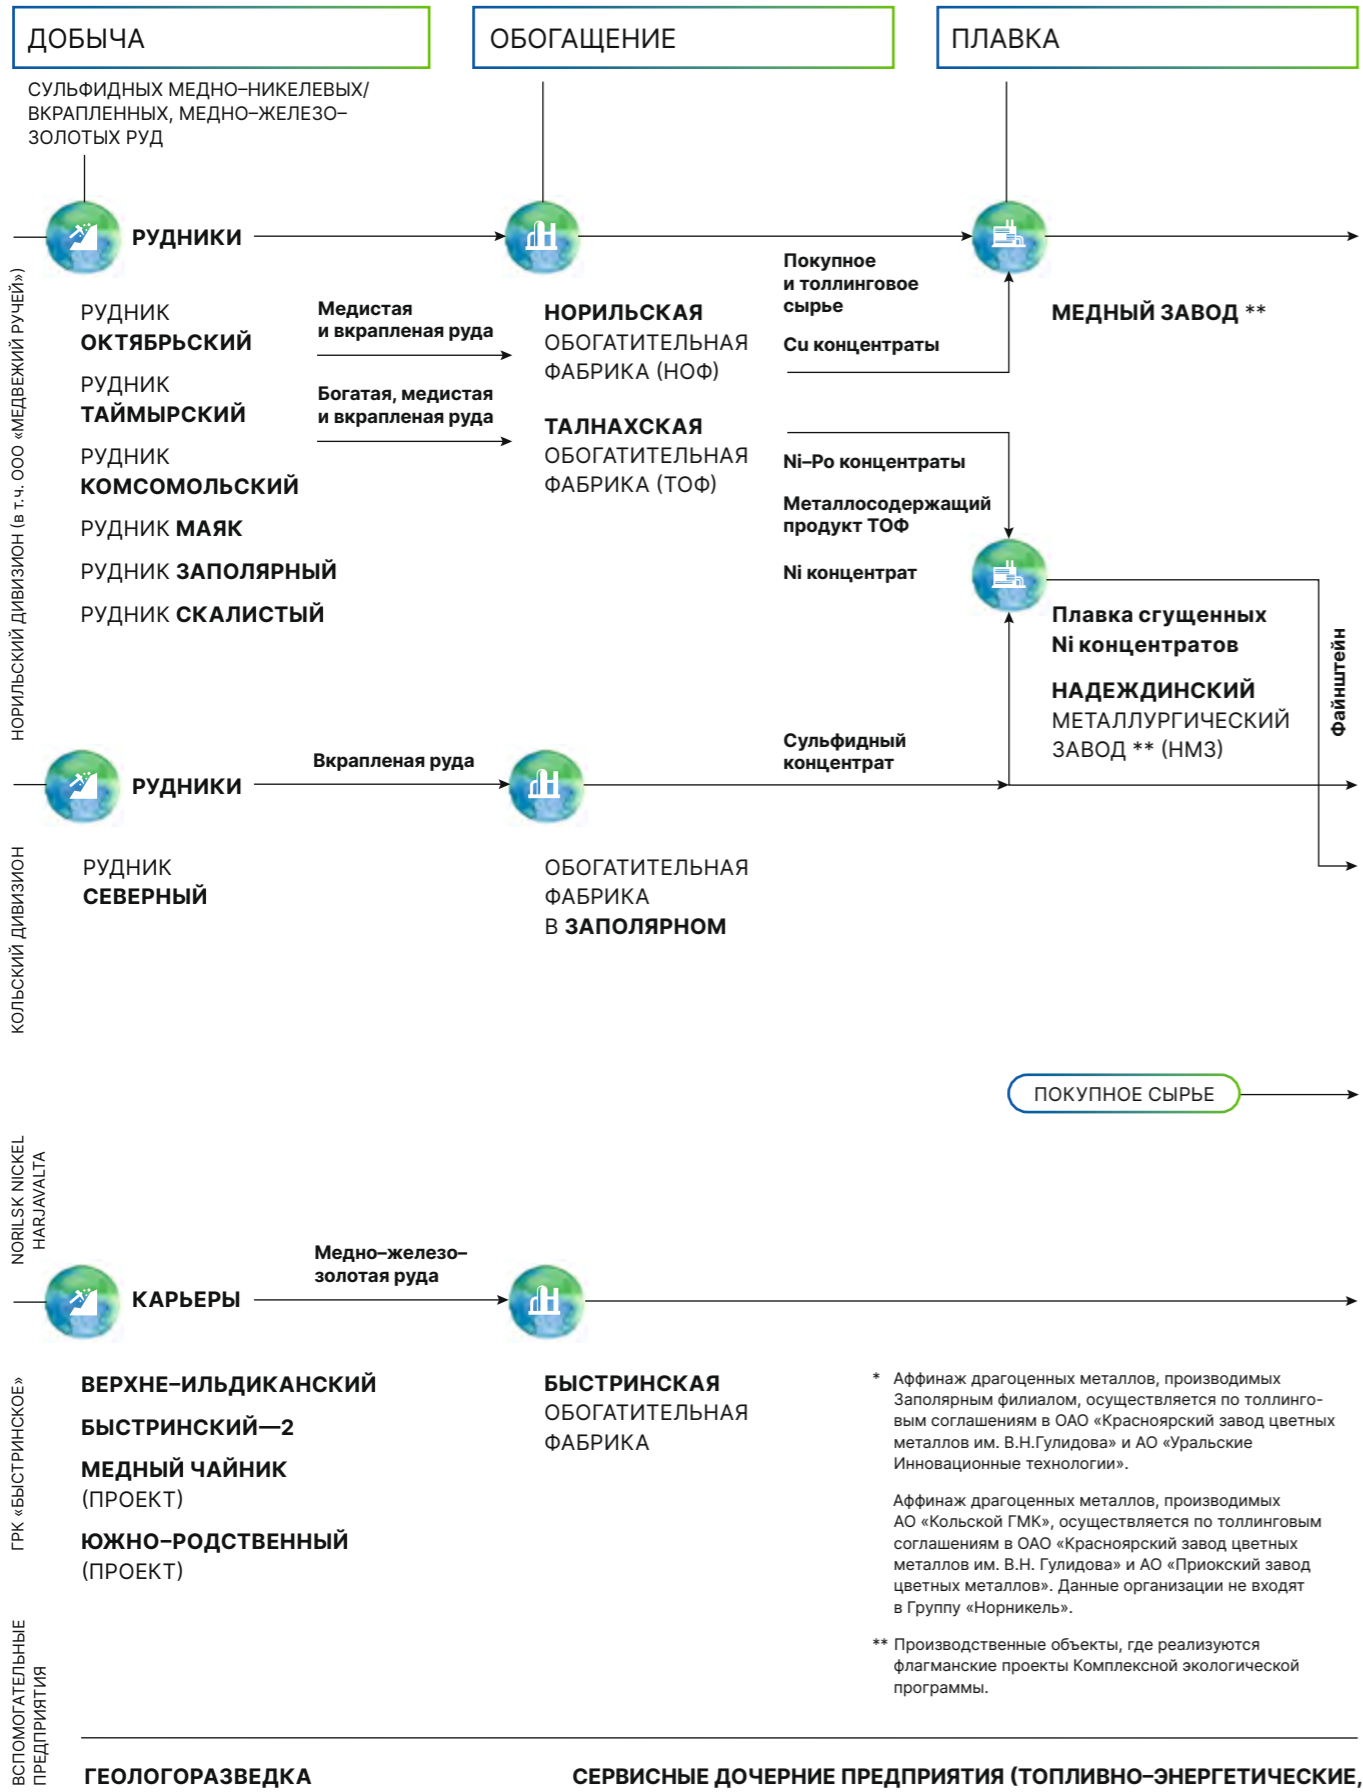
ДОБЫЧА

ОБОГАЩЕНИЕ

ПЛАВКА

СУЛЬФИДНЫХ МЕДНО–НИКЕЛЕВЫХ/ ВКРАПЛЕННЫХ, МЕДНО–ЖЕЛЕЗО–ЗОЛОТЫХ РУД

НОРИЛЬСКИЙ ДИВИЗИОН (в т.ч. ООО «МЕДВЕЖИЙ РУЧЕЙ»)

РУДНИКИ

РУДНИК ОКТЯБРЬСКИЙ

РУДНИК ТАЙМЫРСКИЙ

РУДНИК КОМСОМОЛЬСКИЙ

РУДНИК МАЯК

РУДНИК ЗАПОЛЯРНЫЙ

РУДНИК СКАЛИСТЫЙ

Медистая и вкрапленая руда

Богатая, медистая и вкрапленая руда

НОРИЛЬСКАЯ ОБОГАТИТЕЛЬНАЯ ФАБРИКА (НОФ)

ТАЛНАХСКАЯ ОБОГАТИТЕЛЬНАЯ ФАБРИКА (ТОФ)

Покупное и толлинговое сырье

Cu концентраты

Ni–Po концентраты

Металлосодержащий продукт ТОФ

Ni концентрат

МЕДНЫЙ ЗАВОД **

Плавка сгущенных Ni концентратов

НАДЕЖДИНСКИЙ МЕТАЛЛУРГИЧЕСКИЙ ЗАВОД ** (НМЗ)

Файнштейн

КОЛЬСКИЙ ДИВИЗИОН

РУДНИКИ

Вкрапленая руда

Сульфидный концентрат

РУДНИК СЕВЕРНЫЙ

ОБОГАТИТЕЛЬНАЯ ФАБРИКА В ЗАПОЛЯРНОМ

ПОКУПНОЕ СЫРЬЕ

NORILSK NICKEL HARJAVALTA

ГРК «БЫСТРИНСКОЕ»

КАРЬЕРЫ

Медно–железо–золотая руда

ВЕРХНЕ–ИЛЬДИКАНСКИЙ

БЫСТРИНСКИЙ—2

МЕДНЫЙ ЧАЙНИК (ПРОЕКТ)

ЮЖНО–РОДСТВЕННЫЙ (ПРОЕКТ)

БЫСТРИНСКАЯ ОБОГАТИТЕЛЬНАЯ ФАБРИКА

* Аффинаж драгоценных металлов, производимых Заполярным филиалом, осуществляется по толлинговым соглашениям в ОАО «Красноярский завод цветных металлов им. В.Н.Гулидова» и АО «Уральские Инновационные технологии».

Аффинаж драгоценных металлов, производимых АО «Кольской ГМК», осуществляется по толлинговым соглашениям в ОАО «Красноярский завод цветных металлов им. В.Н. Гулидова» и АО «Приокский завод цветных металлов». Данные организации не входят в Группу «Норникель».

** Производственные объекты, где реализуются флагманские проекты Комплексной экологической программы.

ВСПОМОГАТЕЛЬНЫЕ ПРЕДПРИЯТИЯ

ГЕОЛОГОРАЗВЕДКА

СЕРВИСНЫЕ ДОЧЕРНИЕ ПРЕДПРИЯТИЯ (ТОПЛИВНО–ЭНЕРГЕТИЧЕСКИЕ,